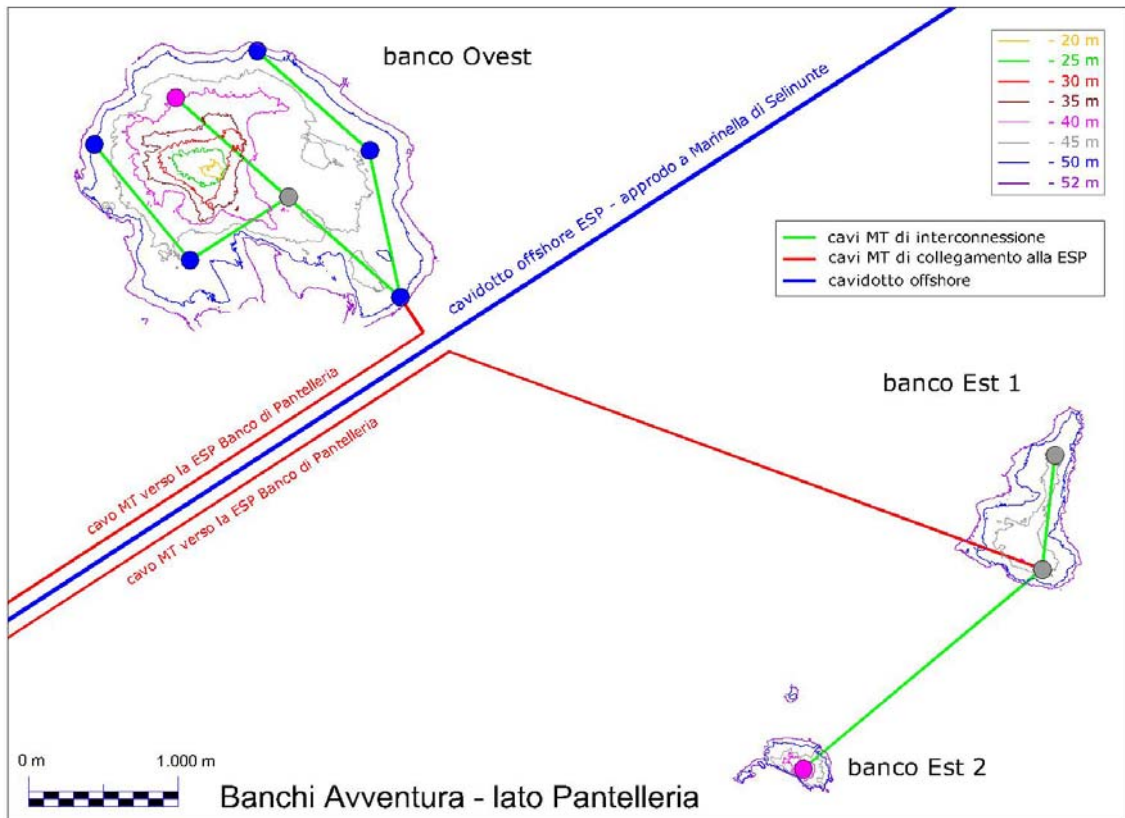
banco Ovest

- 20 m
- 25 m
- 30 m
- 35 m
- 40 m
- 45 m
- 50 m
- 52 m

cavidotto offshore ESP - approdo a Marinella di Selinunte

cavi MT di interconnessione
cavi MT di collegamento alla ESP
cavidotto offshore

banco Est 1

cavo MT verso la ESP Banco di Pantelleria

cavo MT verso la ESP Banco di Pantelleria

0 m
1.000 m

Banchi Avventura - lato Pantelleria

banco Est 2